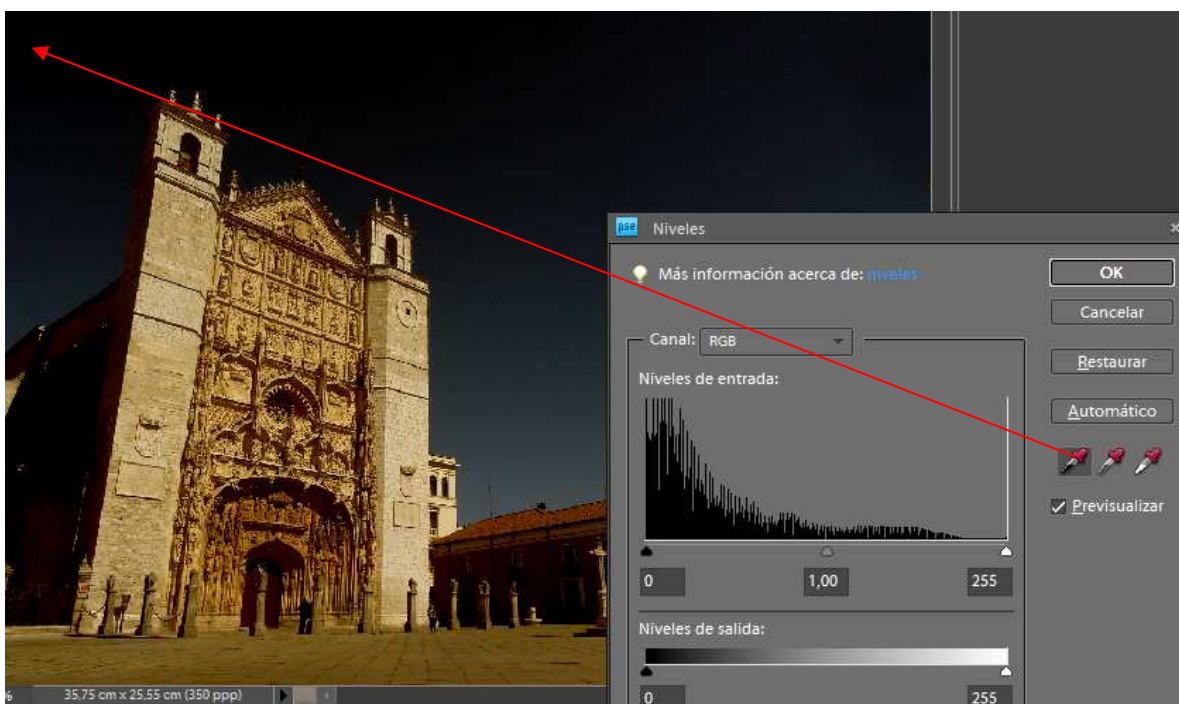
pse Niveles

Más información acerca de: niveles

OK

Cancelar

Restaurar

Automático

Previsualizar

Canal: RGB

Niveles de entrada:

0

1,00

255

Niveles de salida:

0

255

35,75 cm x 25,55 cm (350 ppp)